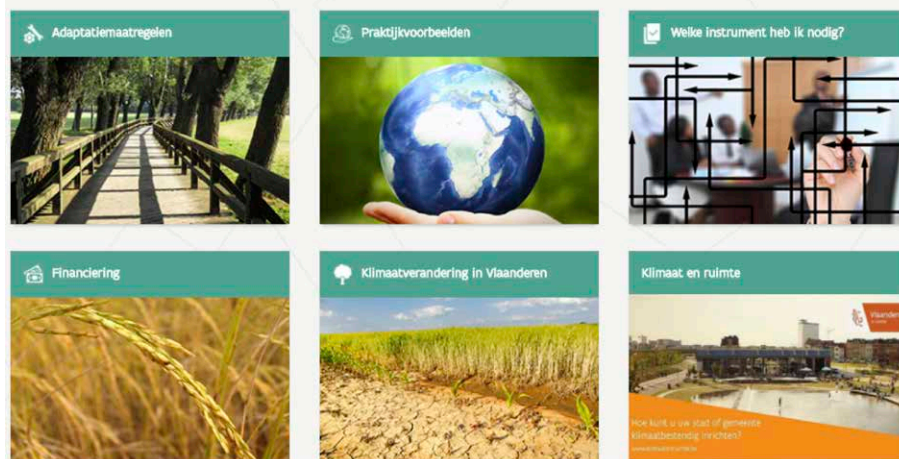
Adaptatiemaatregelen

Praktijkvoorbeelden

Welke instrument heb ik nodig?

Financiering

Klimaatverandering in Vlaanderen

Klimaat en ruimte

Vlaanderen

Hoe kunt u uw stad of gemeente klimaatbestendig inrichten?

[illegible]